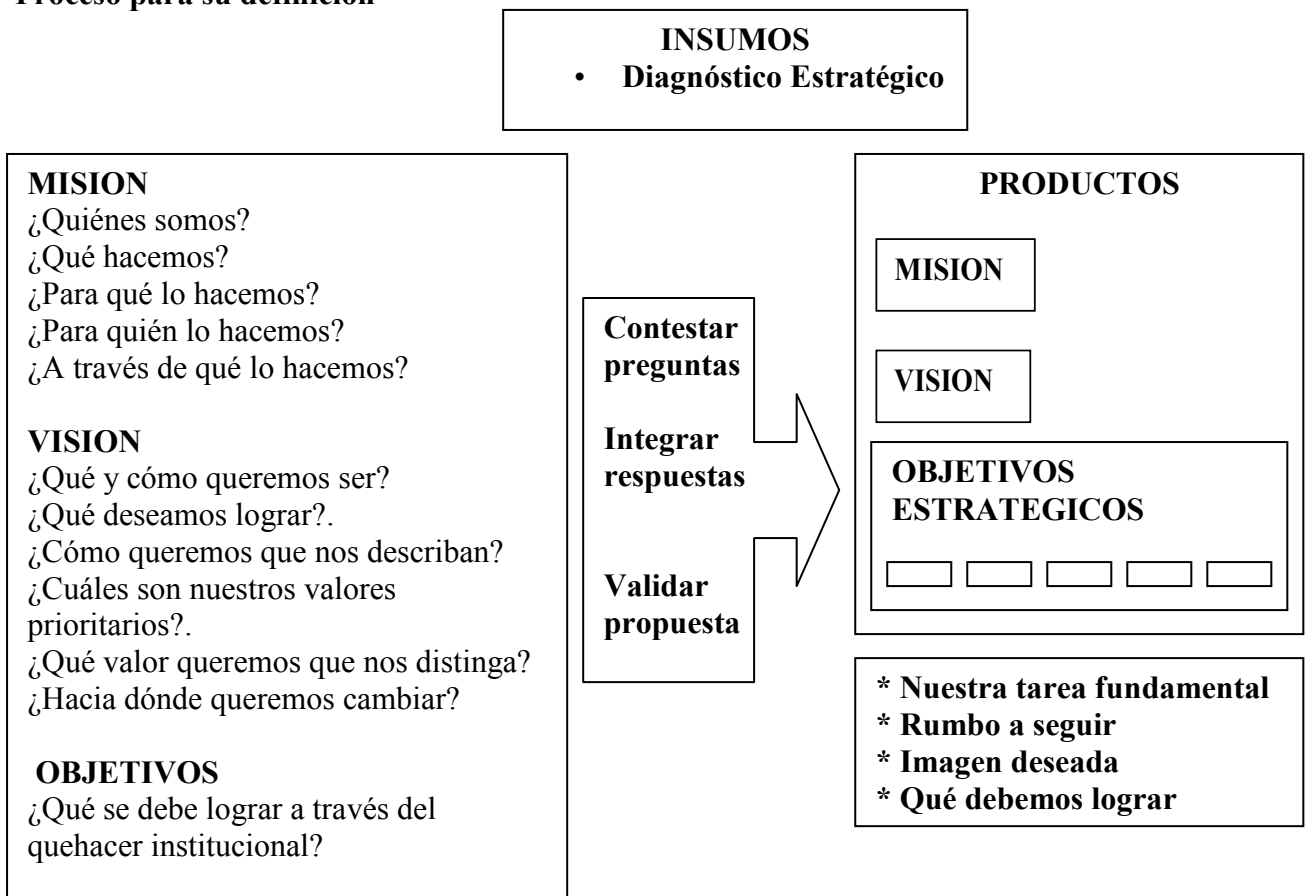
Proceso para su definición

INSUMOS
• Diagnóstico Estratégico

MISION
¿Quiénes somos?
¿Qué hacemos?
¿Para qué lo hacemos?
¿Para quién lo hacemos?
¿A través de qué lo hacemos?

VISION
¿Qué y cómo queremos ser?
¿Qué deseamos lograr?.
¿Cómo queremos que nos describan?
¿Cuáles son nuestros valores prioritarios?.
¿Qué valor queremos que nos distinga?
¿Hacia dónde queremos cambiar?

OBJETIVOS
¿Qué se debe lograr a través del quehacer institucional?

Contestar preguntas

Integrar respuestas

Validar propuesta

PRODUCTOS

MISION

VISION

OBJETIVOS ESTRATEGICOS

* Nuestra tarea fundamental
* Rumbo a seguir
* Imagen deseada
* Qué debemos lograr